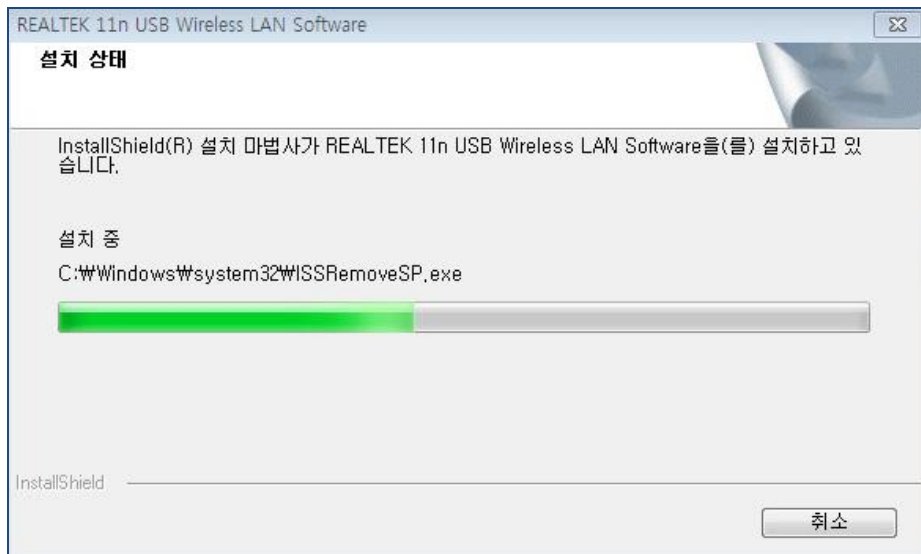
REALTEK 11n USB Wireless LAN Software

설치 상태

InstallShield(R) 설치 마법사가 REALTEK 11n USB Wireless LAN Software을(를) 설치하고 있습니다.

설치 중

C:₩Windows₩system32₩ISSRemoveSP.exe

InstallShield

취소